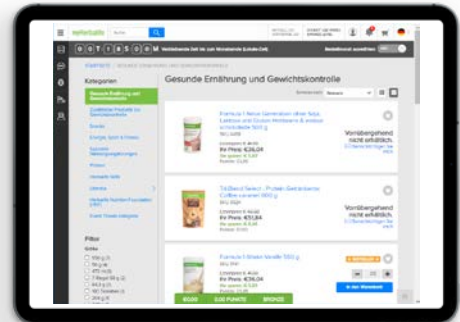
Gesunde Ernährung und Gewichtskontrolle

Kategorien

Gesunde Ernährung und Gewichtskontrolle

Filter

Formula 1 Neue Generation ohne Soja, Laktose und Gluten Himbeere & weisse Schokolade 500 g

Ihr Preis: €36,04

Vorübergehend nicht erhältlich.

Tri3Blend Select - Protein Getränkemix Coffee caramel 500 g

Ihr Preis: €31,84

Vorübergehend nicht erhältlich.

Formula 1 Shake Vanille 550 g

Ihr Preis: €36,04

In den Warenkorb